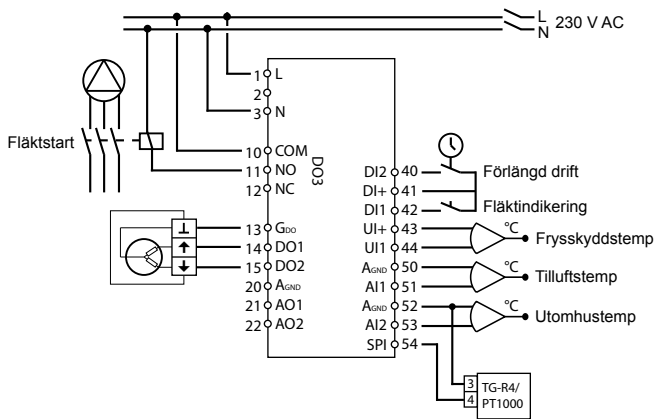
L
N
230 V AC

1 L
2
3 N

Fläktstart

10 COM
11 NO
12 NC
DO3

13 $G_{DO}$
14 DO1
15 DO2
20 $A_{GND}$
21 AO1
22 AO2

DI2 40
DI+ 41
DI1 42
UI+ 43
UI1 44
$A_{GND}$ 50
AI1 51
$A_{GND}$ 52
AI2 53
SPI 54

Förlängd drift
Fläktindikering
°C
Frysskyddstemp
°C
Tilluftstemp
°C
Utomhustemp

3
4
TG-R4/
PT1000